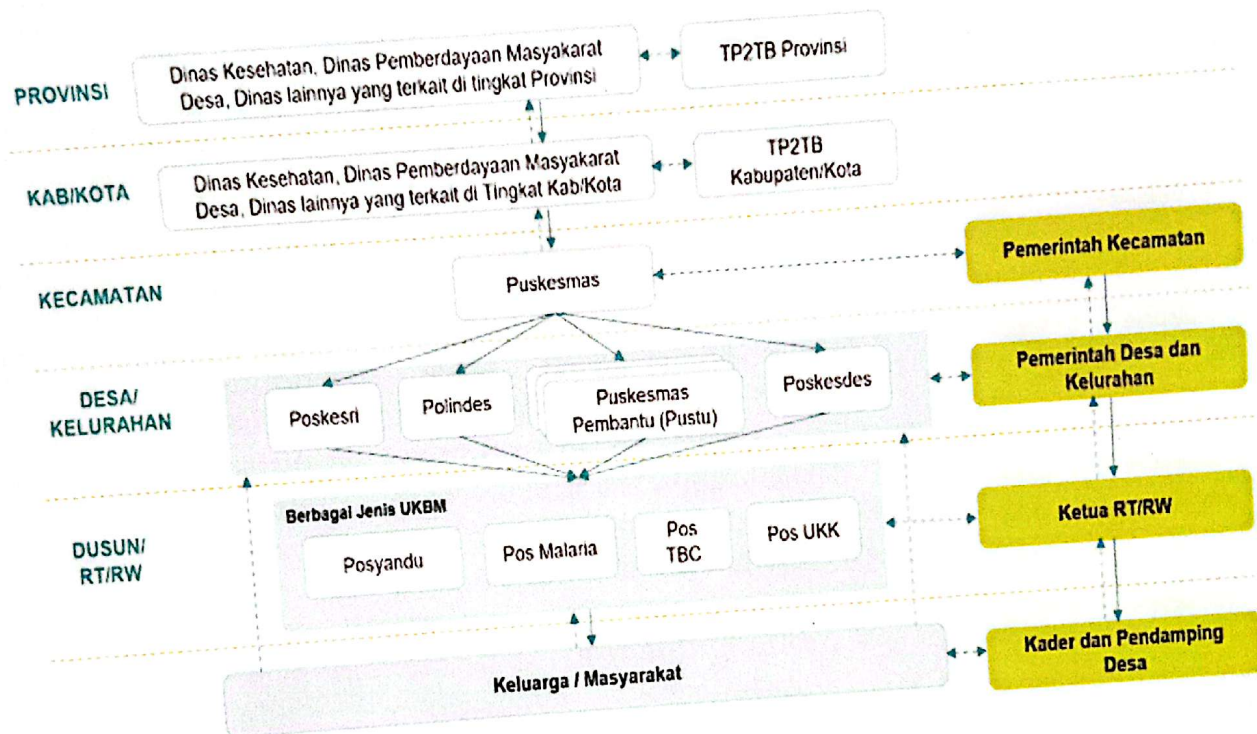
PROVINSI

Dinas Kesehatan, Dinas Pemberdayaan Masyakarat Desa, Dinas lainnya yang terkait di tingkat Provinsi

TP2TB Provinsi

KAB/KOTA

Dinas Kesehatan, Dinas Pemberdayaan Masyakarat Desa, Dinas lainnya yang terkait di Tingkat Kab/Kota

TP2TB Kabupaten/Kota

KECAMATAN

Puskesmas

Pemerintah Kecamatan

DESA/ KELURAHAN

Poskesri

Polindes

Puskesmas Pembantu (Pustu)

Poskesdes

Pemerintah Desa dan Kelurahan

DUSUN/ RT/RW

Berbagai Jenis UKBM

Posyandu

Pos Malaria

Pos TBC

Pos UKK

Ketua RT/RW

Keluarga / Masyarakat

Kader dan Pendamping Desa